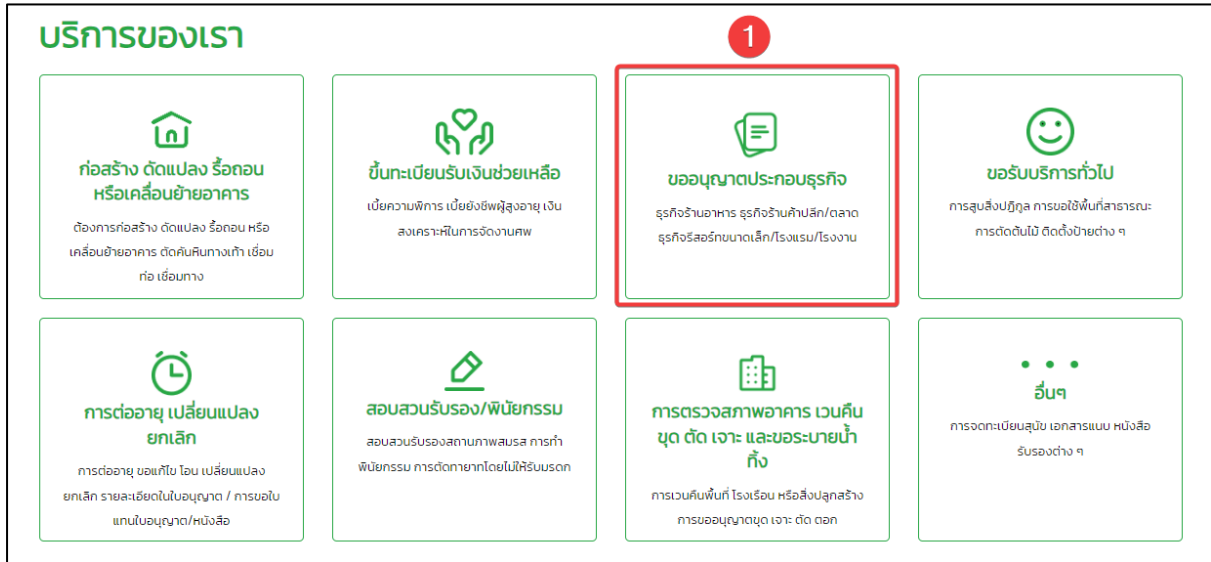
บริการของเรา

1

ก่อสร้าง ดัดแปลง รื้อถอน หรือเคลื่อนย้ายอาคาร

ต้องการก่อสร้าง ดัดแปลง รื้อถอน หรือเคลื่อนย้ายอาคาร ตัดคันหินทางเท้า เชื่อมท่อ เชื่อมทาง

ขึ้นทะเบียนรับเงินช่วยเหลือ

เบี้ยความพิการ เบี้ยยังชีพผู้สูงอายุ เงินสงเคราะห์ในการจัดงานศพ

ขออนุญาตประกอบธุรกิจ

ธุรกิจร้านอาหาร ธุรกิจร้านค้าปลีก/ตลาด ธุรกิจรีสอร์ทขนาดเล็ก/โรงแรม/โรงงาน

ขอรับบริการทั่วไป

การสูบสิ่งปฏิกูล การขอใช้พื้นที่สาธารณะ การตัดต้นไม้ ติดตั้งป้ายต่าง ๆ

การต่ออายุ เปลี่ยนแปลง ยกเลิก

การต่ออายุ ขอแก้ไข โอน เปลี่ยนแปลง ยกเลิก รายละเอียดในใบอนุญาต / การขอใบแทนใบอนุญาต/หนังสือ

สอบสวนรับรอง/พินัยกรรม

สอบสวนรับรองสถานภาพสมรส การทำพินัยกรรม การตัดทายาทโดยไม่ให้รับมรดก

การตรวจสภาพอาคาร เวนคืน ขุด ตัด เจาะ และขอระบายน้ำทิ้ง

การเวนคืนพื้นที่ โรงเรือน หรือสิ่งปลูกสร้าง การขออนุญาตขุด เจาะ ตัด ตอก

อื่นๆ

การจดทะเบียนสุนัข เอกสารแนบ หนังสือรับรองต่าง ๆ